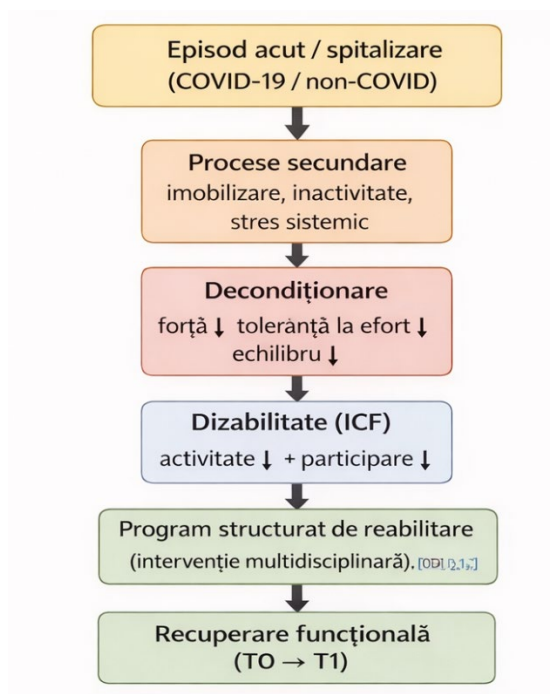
Episod acut / spitalizare
(COVID-19 / non-COVID)

Procese secundare
imobilizare, inactivitate, stres sistemic

Decondiționare
forță ↓ tolerânță la efort ↓ echilibru ↓

Dizabilitate (ICF)
activitate ↓ + participare ↓

Program structurat de reabilitare
(intervenție multidisciplinară). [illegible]

Recuperare funcțională
(TO → T1)